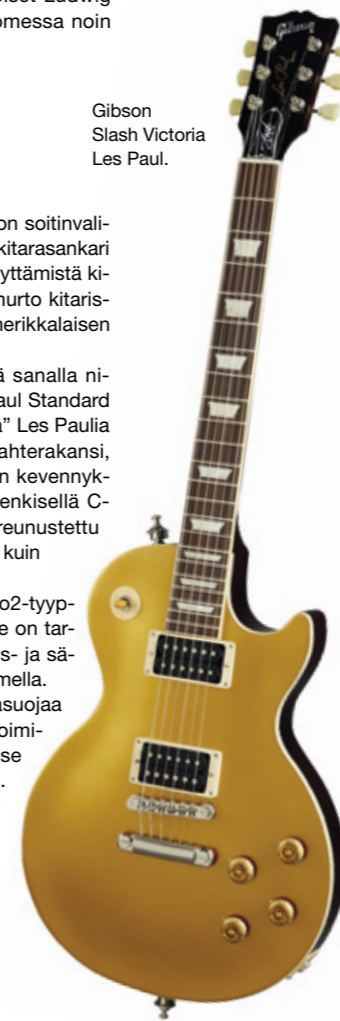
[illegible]set Ludwig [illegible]omessa noin

Gibson Slash Victoria Les Paul.

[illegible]on soitinvali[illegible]
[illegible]kitarasankari
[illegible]yttämistä ki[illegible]
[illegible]murto kitaris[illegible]
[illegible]merikkalaisen

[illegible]ä sanalla ni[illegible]
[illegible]aul Standard
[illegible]" Les Paulia
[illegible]ahterakansi,
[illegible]n kevennyk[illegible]
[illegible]enkisellä C-
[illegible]reunustettu
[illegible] kuin

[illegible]o2-tyyp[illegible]
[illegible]e on tar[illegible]
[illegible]s- ja sä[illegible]
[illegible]mella.
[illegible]suojaa
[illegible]oimi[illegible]
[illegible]se
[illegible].

Gibson